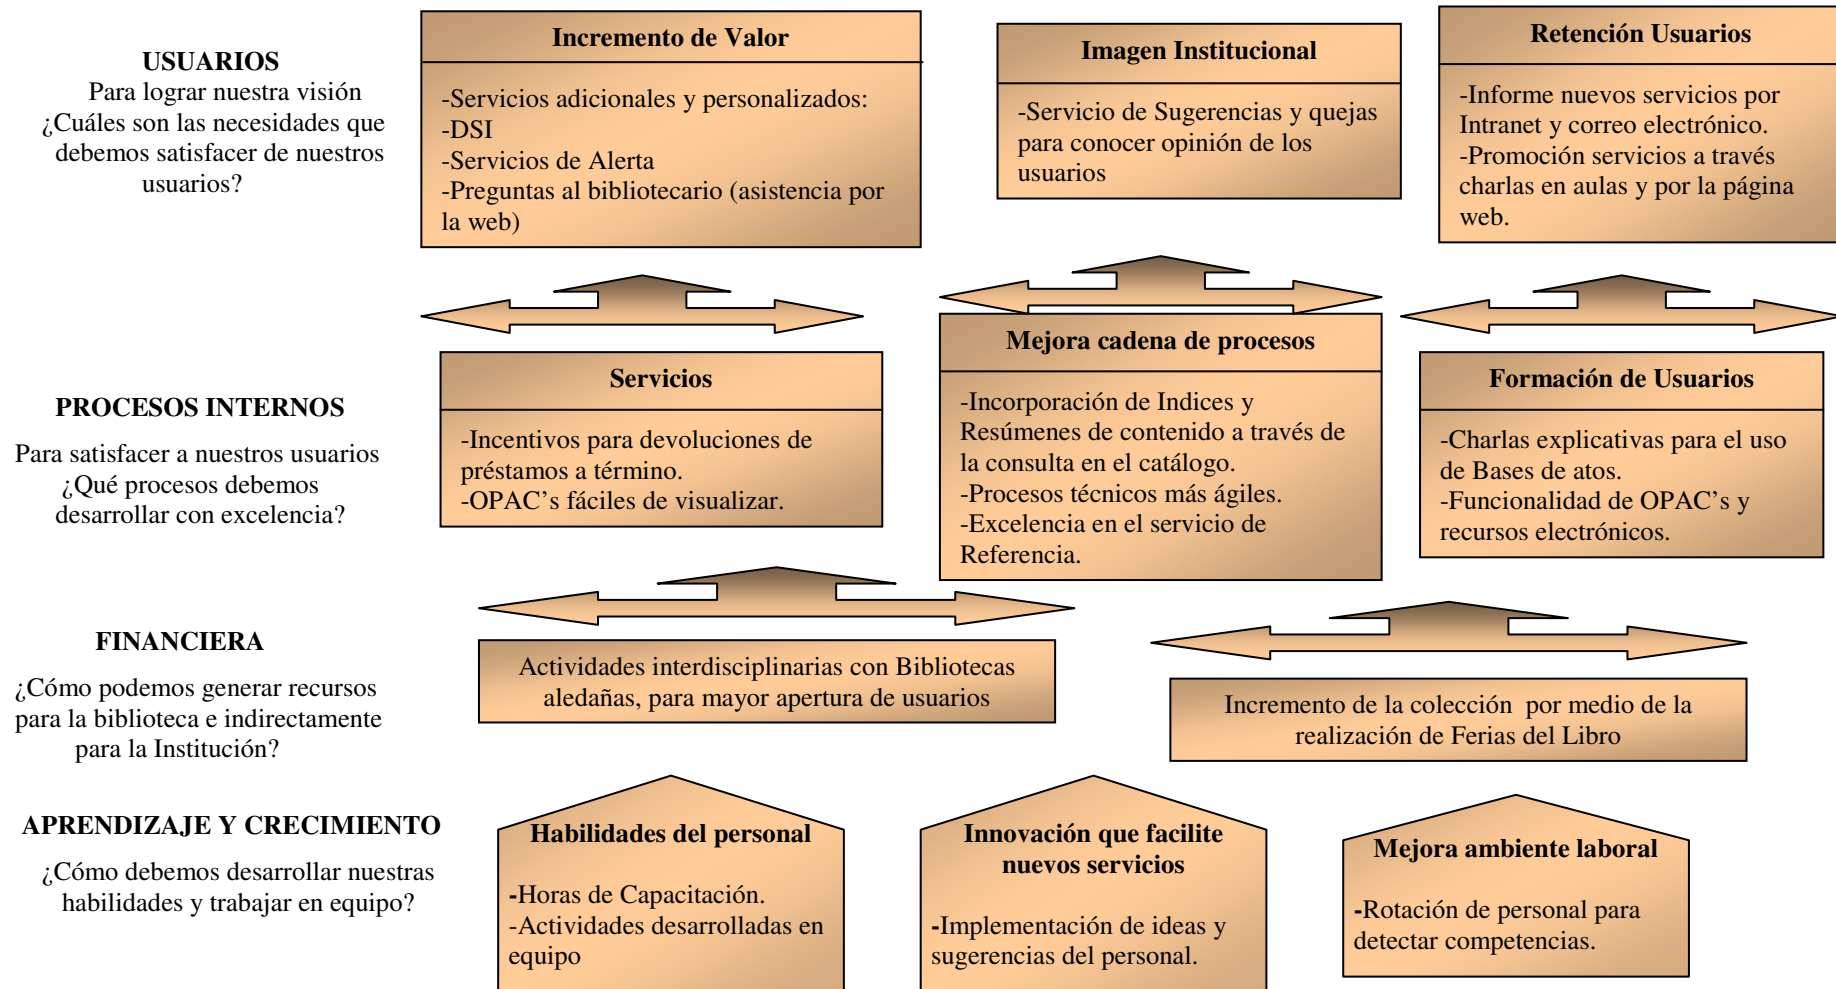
USUARIOS
Para lograr nuestra visión ¿Cuáles son las necesidades que debemos satisfacer de nuestros usuarios?

Incremento de Valor

-Servicios adicionales y personalizados:
-DSI
-Servicios de Alerta
-Preguntas al bibliotecario (asistencia por la web)

Imagen Institucional

-Servicio de Sugerencias y quejas para conocer opinión de los usuarios

Retención Usuarios

-Informe nuevos servicios por Intranet y correo electrónico.
-Promoción servicios a través charlas en aulas y por la página web.

PROCESOS INTERNOS

Para satisfacer a nuestros usuarios ¿Qué procesos debemos desarrollar con excelencia?

Servicios

-Incentivos para devoluciones de préstamos a término.
-OPAC's fáciles de visualizar.

Mejora cadena de procesos

-Incorporación de Indices y Resúmenes de contenido a través de la consulta en el catálogo.
-Procesos técnicos más ágiles.
-Excelencia en el servicio de Referencia.

Formación de Usuarios

-Charlas explicativas para el uso de Bases de atos.
-Funcionalidad de OPAC's y recursos electrónicos.

FINANCIERA

¿Cómo podemos generar recursos para la biblioteca e indirectamente para la Institución?

Actividades interdisciplinarias con Bibliotecas aledañas, para mayor apertura de usuarios

Incremento de la colección por medio de la realización de Ferias del Libro

APRENDIZAJE Y CRECIMIENTO

¿Cómo debemos desarrollar nuestras habilidades y trabajar en equipo?

Habilidades del personal

-Horas de Capacitación.
-Actividades desarrolladas en equipo

Innovación que facilite nuevos servicios

-Implementación de ideas y sugerencias del personal.

Mejora ambiente laboral

-Rotación de personal para detectar competencias.